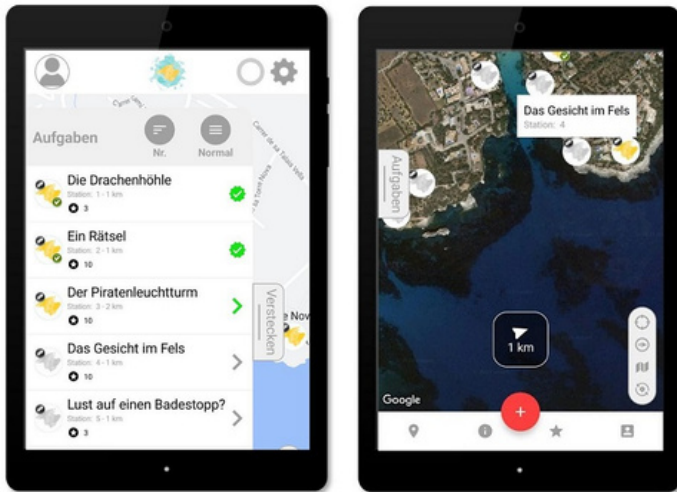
Aufgaben

Nr.

Normal

Die Drachenhöhle
Station: 1 - 1 km
3

Ein Rätsel
Station: 2 - 1 km
10

Der Piratenleuchtturm
Station: 3 - 2 km
10

Das Gesicht im Fels
Station: 4 - 1 km
10

Lust auf einen Badestopp?
Station: 5 - 1 km
3

Verstecken

Carrer de sa Talaia

Nov

Das Gesicht im Fels
Station: 4

Aufgaben

1 km

Google

+